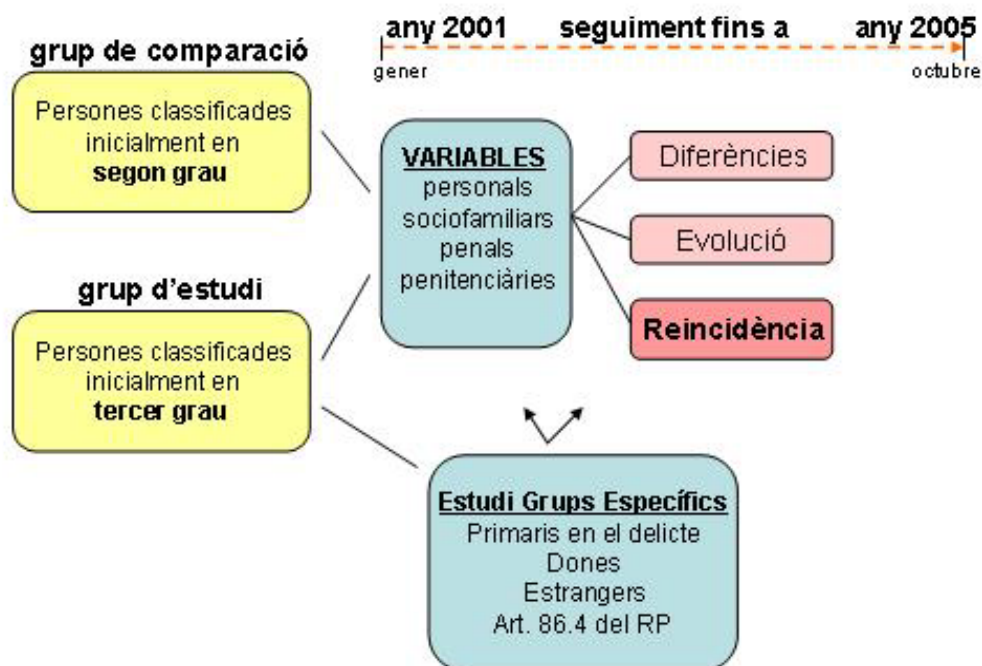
any 2001 seguiment fins a any 2005
gener octubre

grup de comparació

Persones classificades inicialment en **segon grau**

grup d'estudi

Persones classificades inicialment en **tercer grau**

**VARIABLES**
personals
sociofamiliars
penals
penitenciàries

Diferències

Evolució

**Reincidència**

**Estudi Grups Específics**
Primaris en el delicte
Dones
Estrangers
Art. 86.4 del RP